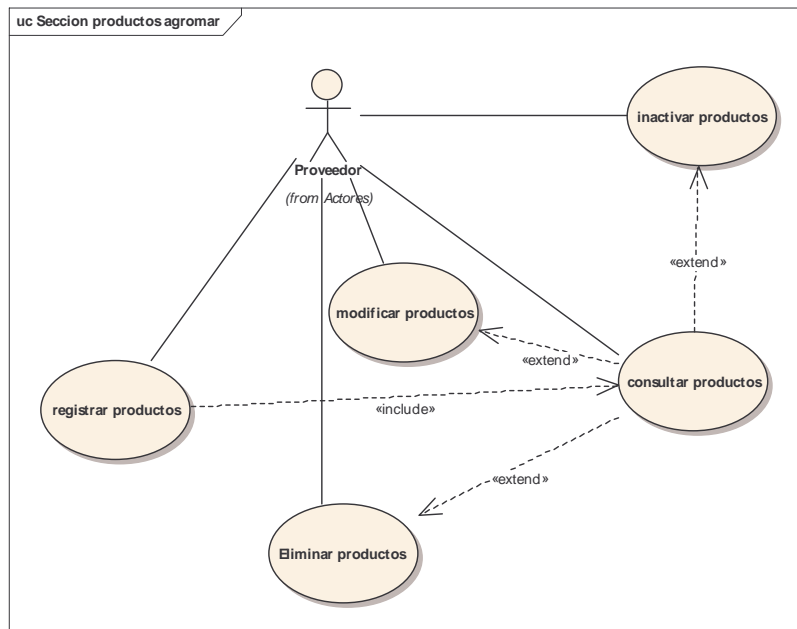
uc Seccion productos agromar

Proveedor

(from Actores)

inactivar productos

«extend»

modificar productos

«extend»

consultar productos

registrar productos

«include»

«extend»

Eliminar productos